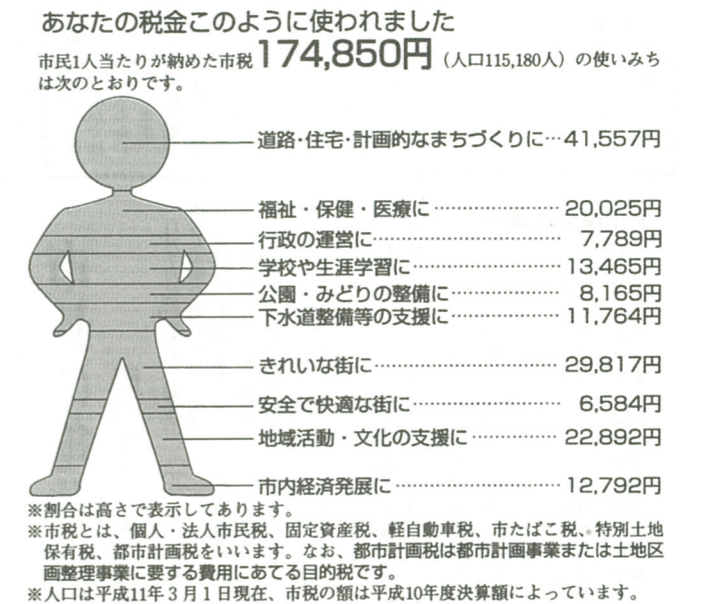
あなたの税金このように使われました

市民1人当たりが納めた市税174,850円（人口115,180人）の使いみちは次のとおりです。

道路・住宅・計画的なまちづくりに…41,557円

福祉・保健・医療に……………………20,025円

行政の運営に……………………………7,789円

学校や生涯学習に………………………13,465円

公園・みどりの整備に…………………8,165円

下水道整備等の支援に…………………11,764円

きれいな街に……………………………29,817円

安全で快適な街に………………………6,584円

地域活動・文化の支援に………………22,892円

市内経済発展に…………………………12,792円

※割合は高さで表示してあります。

※市税とは、個人・法人市民税、固定資産税、軽自動車税、市たばこ税、特別土地保有税、都市計画税をいいます。なお、都市計画税は都市計画事業または土地区画整理事業に要する費用にあてる目的税です。

※人口は平成11年3月1日現在、市税の額は平成10年度決算額によっています。